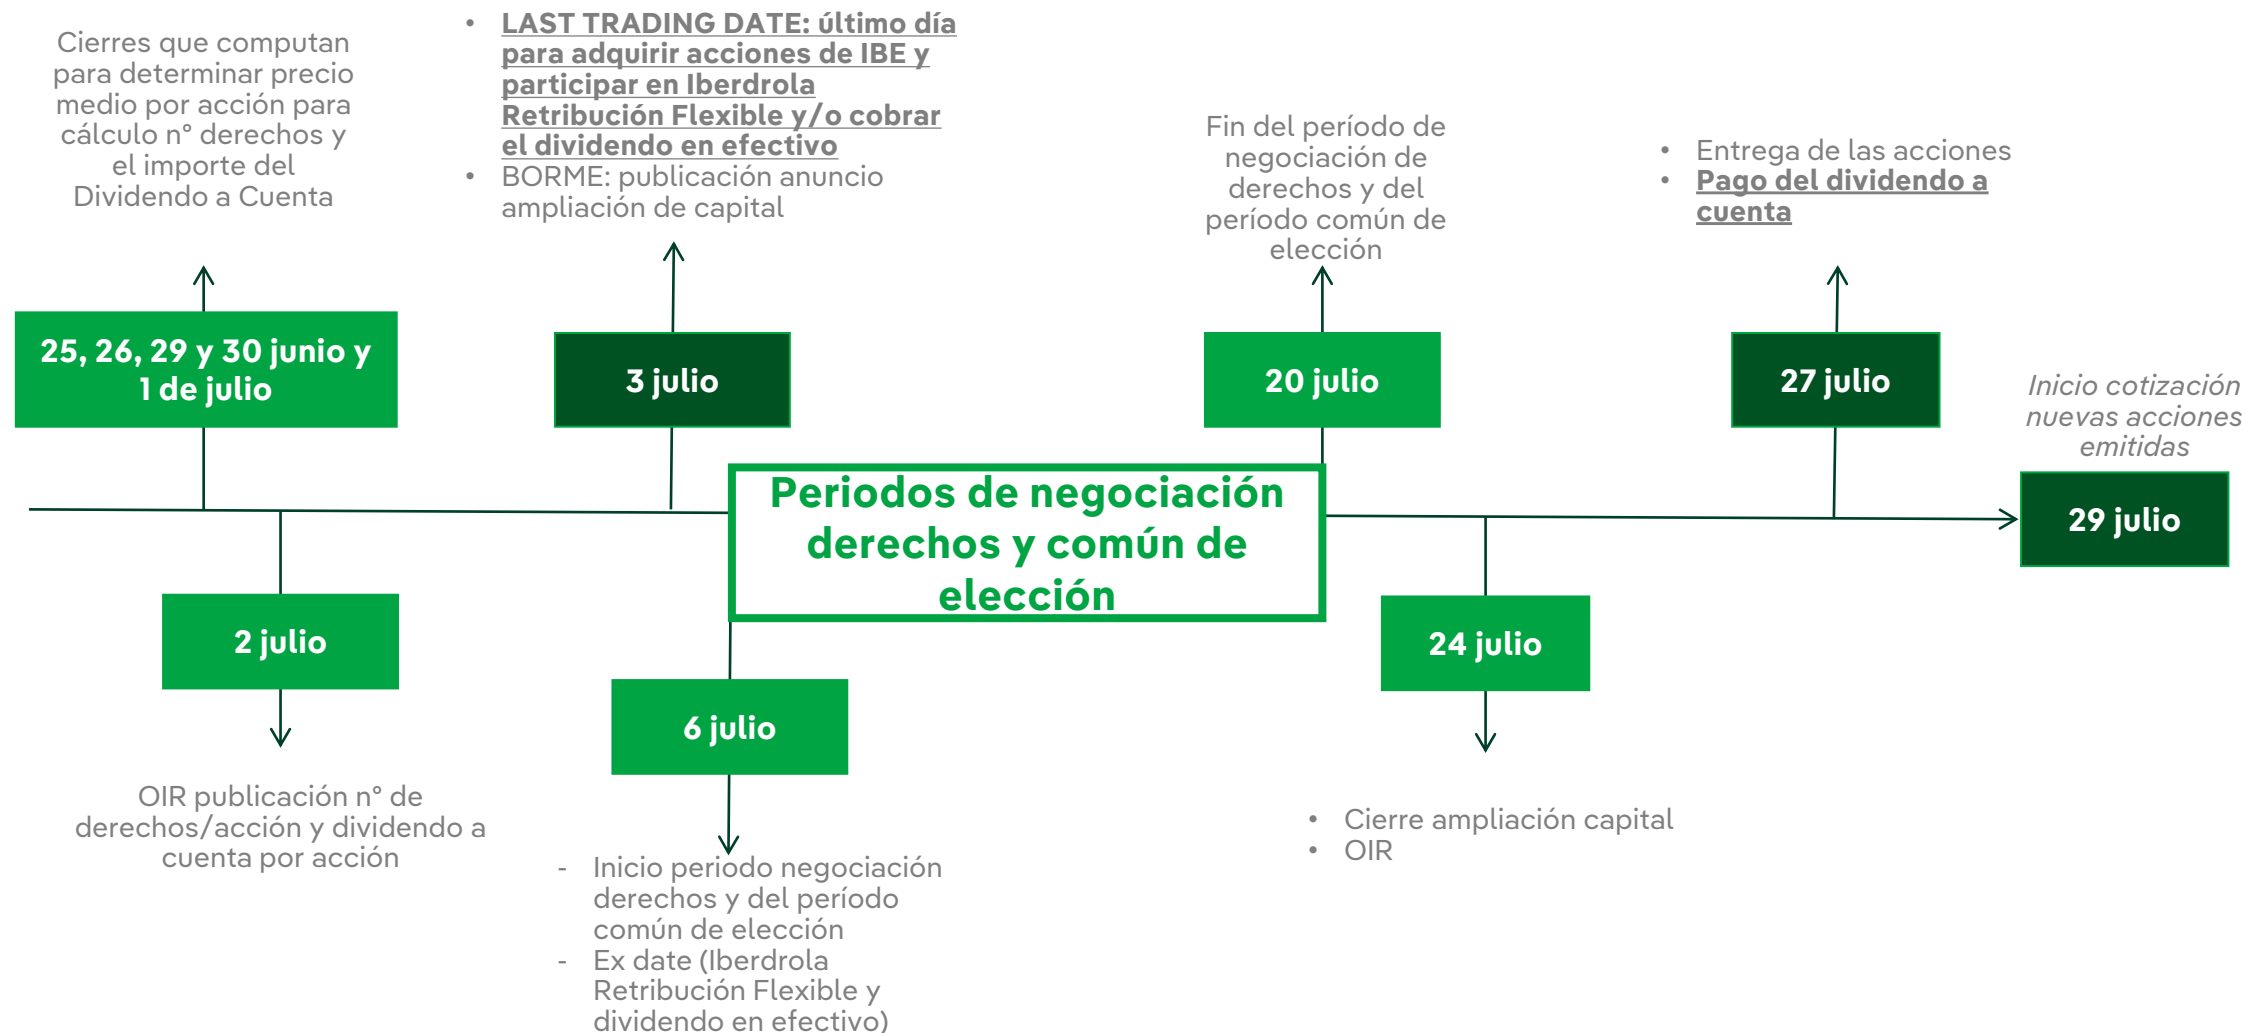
Cierres que computan para determinar precio medio por acción para cálculo nº derechos y el importe del Dividendo a Cuenta

- LAST TRADING DATE: último día para adquirir acciones de IBE y participar en Iberdrola Retribución Flexible y/o cobrar el dividendo en efectivo
- BORME: publicación anuncio ampliación de capital

Fin del período de negociación de derechos y del período común de elección

- Entrega de las acciones
- Pago del dividendo a cuenta

25, 26, 29 y 30 junio y 1 de julio

3 julio

20 julio

27 julio

Inicio cotización nuevas acciones emitidas

29 julio

Periodos de negociación derechos y común de elección

2 julio

6 julio

24 julio

OIR publicación nº de derechos/acción y dividendo a cuenta por acción

- Inicio periodo negociación derechos y del período común de elección
- Ex date (Iberdrola Retribución Flexible y dividendo en efectivo)

- Cierre ampliación capital
- OIR